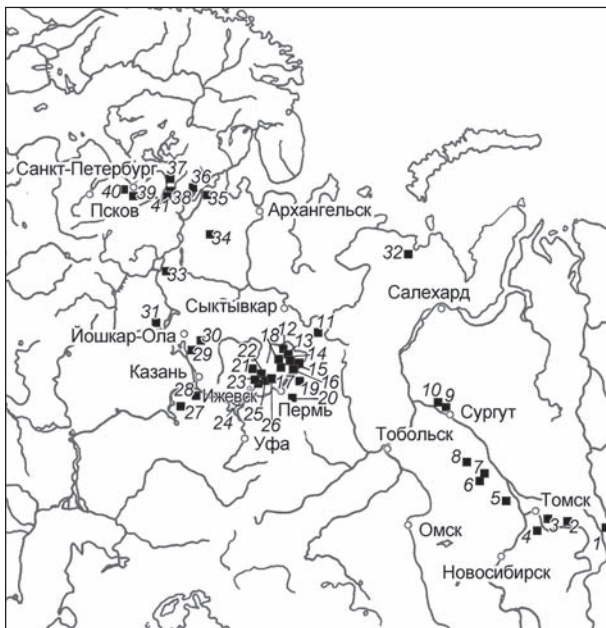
Санкт-Петербург 37 36
40 39
41 38 35
Псков
Архангельск
34
32
33
Сыктывкар
Салехард
31
Йошкар-Ола 30
29
18 12 11
22 13
14
21 15
Казань
23 17 16
28
Ижевск
19
27
25
20
24
26
Пермь
Уфа
10 9
Сургут
Тобольск
8
7
6
5
Томск
3 2
4
Омск
1
Новосибирск